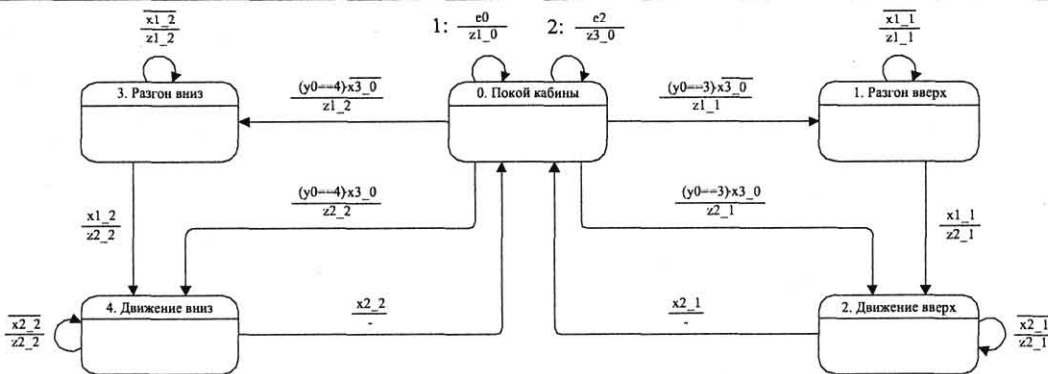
$\frac{\overline{x1\_2}}{z1\_2}$

1: $\frac{e0}{z1\_0}$ 2: $\frac{e2}{z3\_0}$

$\frac{\overline{x1\_1}}{z1\_1}$

3. Разгон вниз

$\frac{(y0==4) \cdot \overline{x3\_0}}{z1\_2}$

0. Покой кабины

$\frac{(y0==3) \cdot \overline{x3\_0}}{z1\_1}$

1. Разгон вверх

$\frac{(y0==4) \cdot x3\_0}{z2\_2}$

$\frac{(y0==3) \cdot x3\_0}{z2\_1}$

$\frac{x1\_2}{z2\_2}$

$\frac{x1\_1}{z2\_1}$

$\frac{\overline{x2\_2}}{z2\_2}$

4. Движение вниз

$\frac{x2\_2}{-}$

$\frac{x2\_1}{-}$

2. Движение вверх

$\frac{\overline{x2\_1}}{z2\_1}$